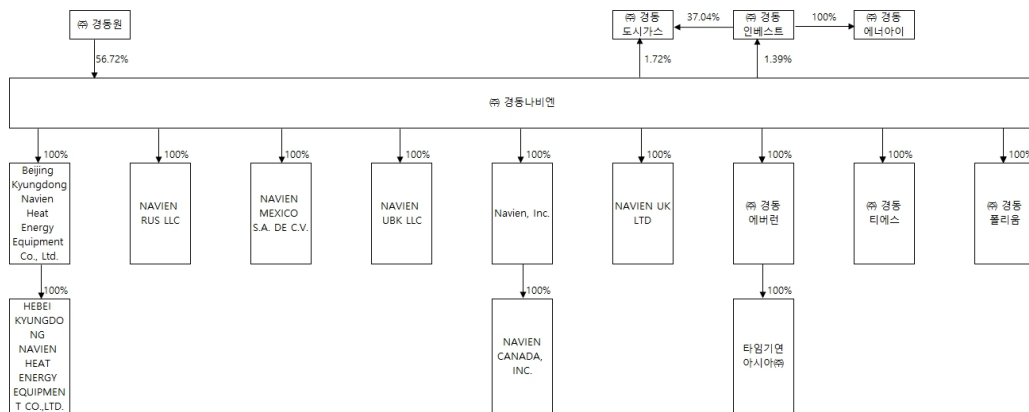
㈜ 경동원

56.72%

㈜ 경동 도시가스

37.04%

㈜ 경동 인베스트

100%

㈜ 경동 에너아이

1.72%

1.39%

㈜ 경동나비엔

100%

Beijing Kyungdong Navien Heat Energy Equipment Co., Ltd.

100%

HEBEI KYUNGDONG NAVIEN HEAT ENERGY EQUIPMENT CO.,LTD.

100%

NAVIEN RUS LLC

100%

NAVIEN MEXICO S.A. DE C.V.

100%

NAVIEN UBK LLC

100%

Navien, Inc.

100%

NAVIEN CANADA, INC.

100%

NAVIEN UK LTD

100%

㈜ 경동 에버런

100%

타임기연 아시아㈜

100%

㈜ 경동 티에스

100%

㈜ 경동 폴리움